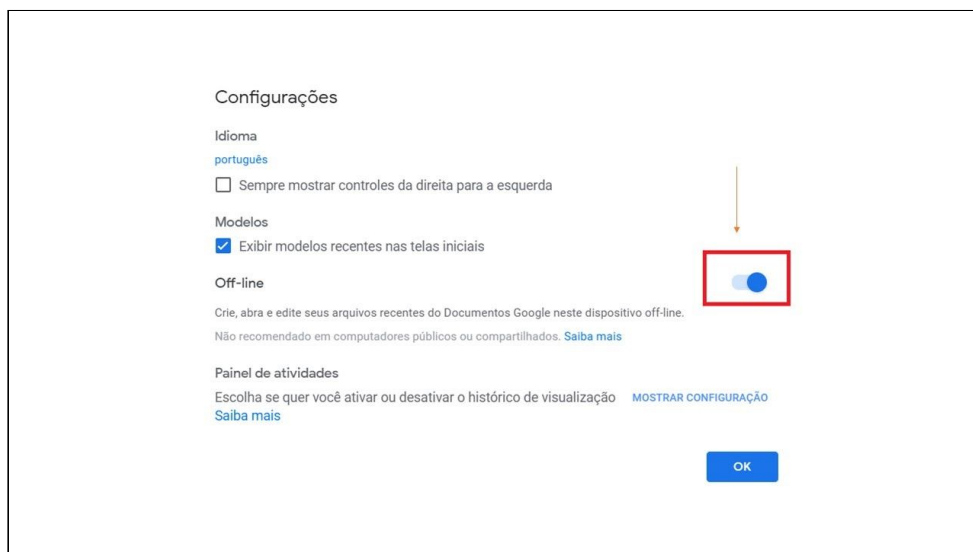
Configurações

Idioma

português

Sempre mostrar controles da direita para a esquerda

Modelos

Exibir modelos recentes nas telas iniciais

Off-line

Crie, abra e edite seus arquivos recentes do Documentos Google neste dispositivo off-line.

Não recomendado em computadores públicos ou compartilhados. Saiba mais

Painel de atividades

Escolha se quer você ativar ou desativar o histórico de visualização MOSTRAR CONFIGURAÇÃO

Saiba mais

OK